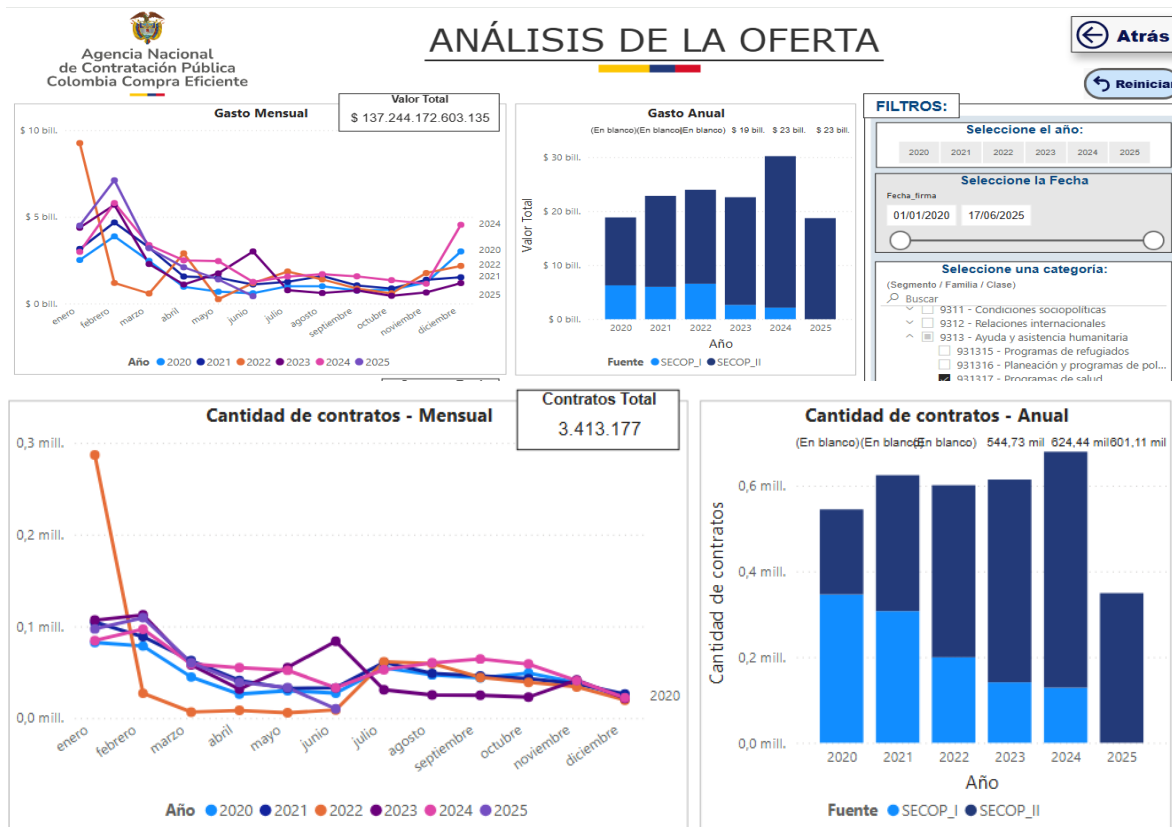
Agencia Nacional de Contratación Pública Colombia Compra Eficiente

ANÁLISIS DE LA OFERTA

Atrás

Reiniciar

Gasto Mensual

Valor Total
$ 137.244.172.603.135

$ 10 bill.
$ 5 bill.
$ 0 bill.

2024
2020
2022
2021
2023
2025

enero febrero marzo abril mayo junio julio agosto septiembre octubre noviembre diciembre

Año 2020 2021 2022 2023 2024 2025

Gasto Anual

(En blanco)(En blanco)(En blanco) $ 19 bill. $ 23 bill. $ 23 bill.

$ 30 bill.
$ 20 bill.
$ 10 bill.
$ 0 bill.

Valor Total

2020 2021 2022 2023 2024 2025
Año

Fuente SECOP_I SECOP_II

FILTROS:

Seleccione el año:

2020 2021 2022 2023 2024 2025

Seleccione la Fecha

Fecha_firma
01/01/2020 17/06/2025

Seleccione una categoria:
(Segmento / Familia / Clase)
Buscar
9311 - Condiciones sociopolíticas
9312 - Relaciones internacionales
9313 - Ayuda y asistencia humanitaria
931315 - Programas de refugiados
931316 - Planeación y programas de pol...
931317 - Programas de salud

Cantidad de contratos - Mensual

Contratos Total
3.413.177

0,3 mill.
0,2 mill.
0,1 mill.
0,0 mill.

2020

enero febrero marzo abril mayo junio julio agosto septiembre octubre noviembre diciembre

Año 2020 2021 2022 2023 2024 2025

Cantidad de contratos - Anual

(En blanco)(En blanco)(En blanco) 544,73 mil 624,44 mil 601,11 mil

0,6 mill.
0,4 mill.
0,2 mill.
0,0 mill.

Cantidad de contratos

2020 2021 2022 2023 2024 2025
Año

Fuente SECOP_I SECOP_II